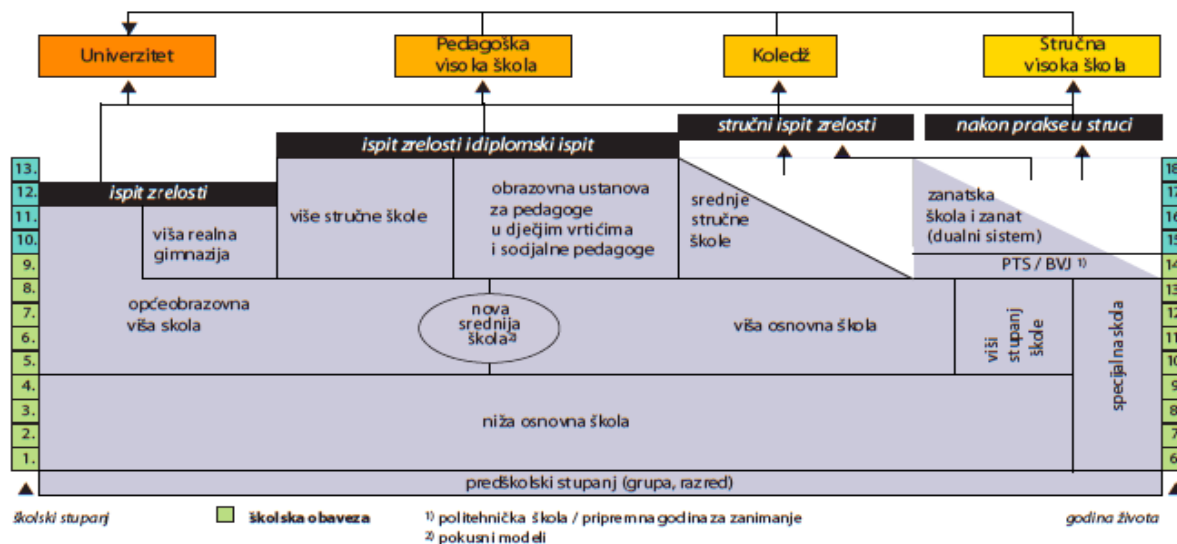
Univerzitet

Pedagoška visoka škola

Koledž

Stručna visoka škola

stručni ispit zrelosti

nakon prakse u struci

ispit zrelosti i diplomski ispit

ispit zrelosti

13.
12.
11.
10.
9.
8.
7.
6.
5.
4.
3.
2.
1.

viša realna gimnazija

više stručne škole

obrazovna ustanova za pedagoge u dječjim vrtićima i socijalne pedagoge

srednje stručne škole

zanatska škola i zanat (dualni sistem)

PTS / BVJ 1)

općeobrazovna viša skola

nova srednija škola 2)

viša osnovna škola

viši stupanj škole

specijalna škola

niža osnovna škola

predškolski stupanj (grupa, razred)

18
17
16
15
14
13
12
11
10
9
8
7
6

školski stupanj

školska obaveza

1) politehnička škola / pripremna godina za zanimanje
2) pokusni modeli

godina života